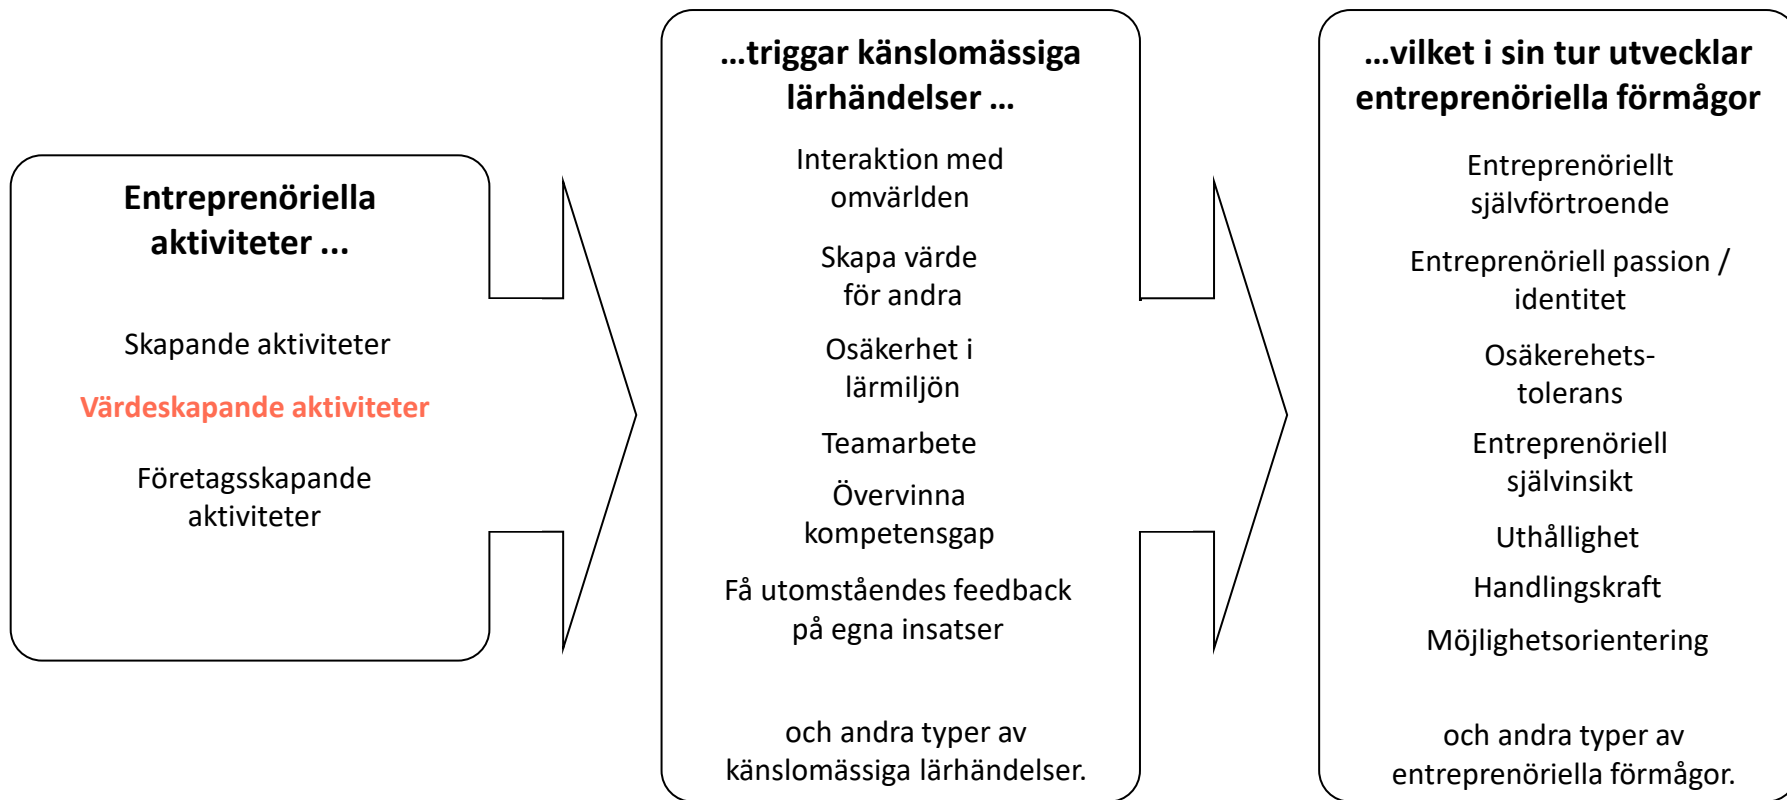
Entreprenöriella aktiviteter ...

Skapande aktiviteter

Värdeskapande aktiviteter

Företagsskapande aktiviteter

...triggar känslomässiga lärhändelser ...

Interaktion med omvärlden

Skapa värde för andra

Osäkerhet i lärmiljön

Teamarbete

Övervinna kompetensgap

Få utomståendes feedback på egna insatser

och andra typer av känslomässiga lärhändelser.

...vilket i sin tur utvecklar entreprenöriella förmågor

Entreprenöriellt självförtroende

Entreprenöriell passion / identitet

Osäkerehets-tolerans

Entreprenöriell självinsikt

Uthållighet

Handlingskraft

Möjlighetsorientering

och andra typer av entreprenöriella förmågor.